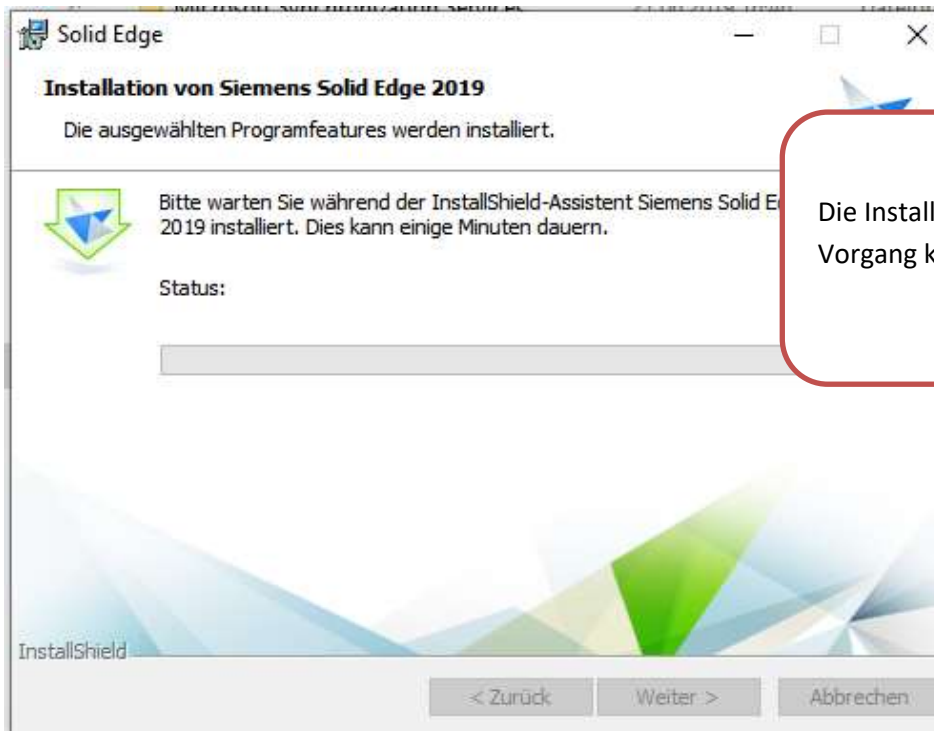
Solid Edge

Installation von Siemens Solid Edge 2019

Die ausgewählten Programfeatures werden installiert.

Bitte warten Sie während der InstallShield-Assistent Siemens Solid E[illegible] 2019 installiert. Dies kann einige Minuten dauern.

Status:

Die Install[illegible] Vorgang k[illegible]

InstallShield

< Zurück Weiter > Abbrechen